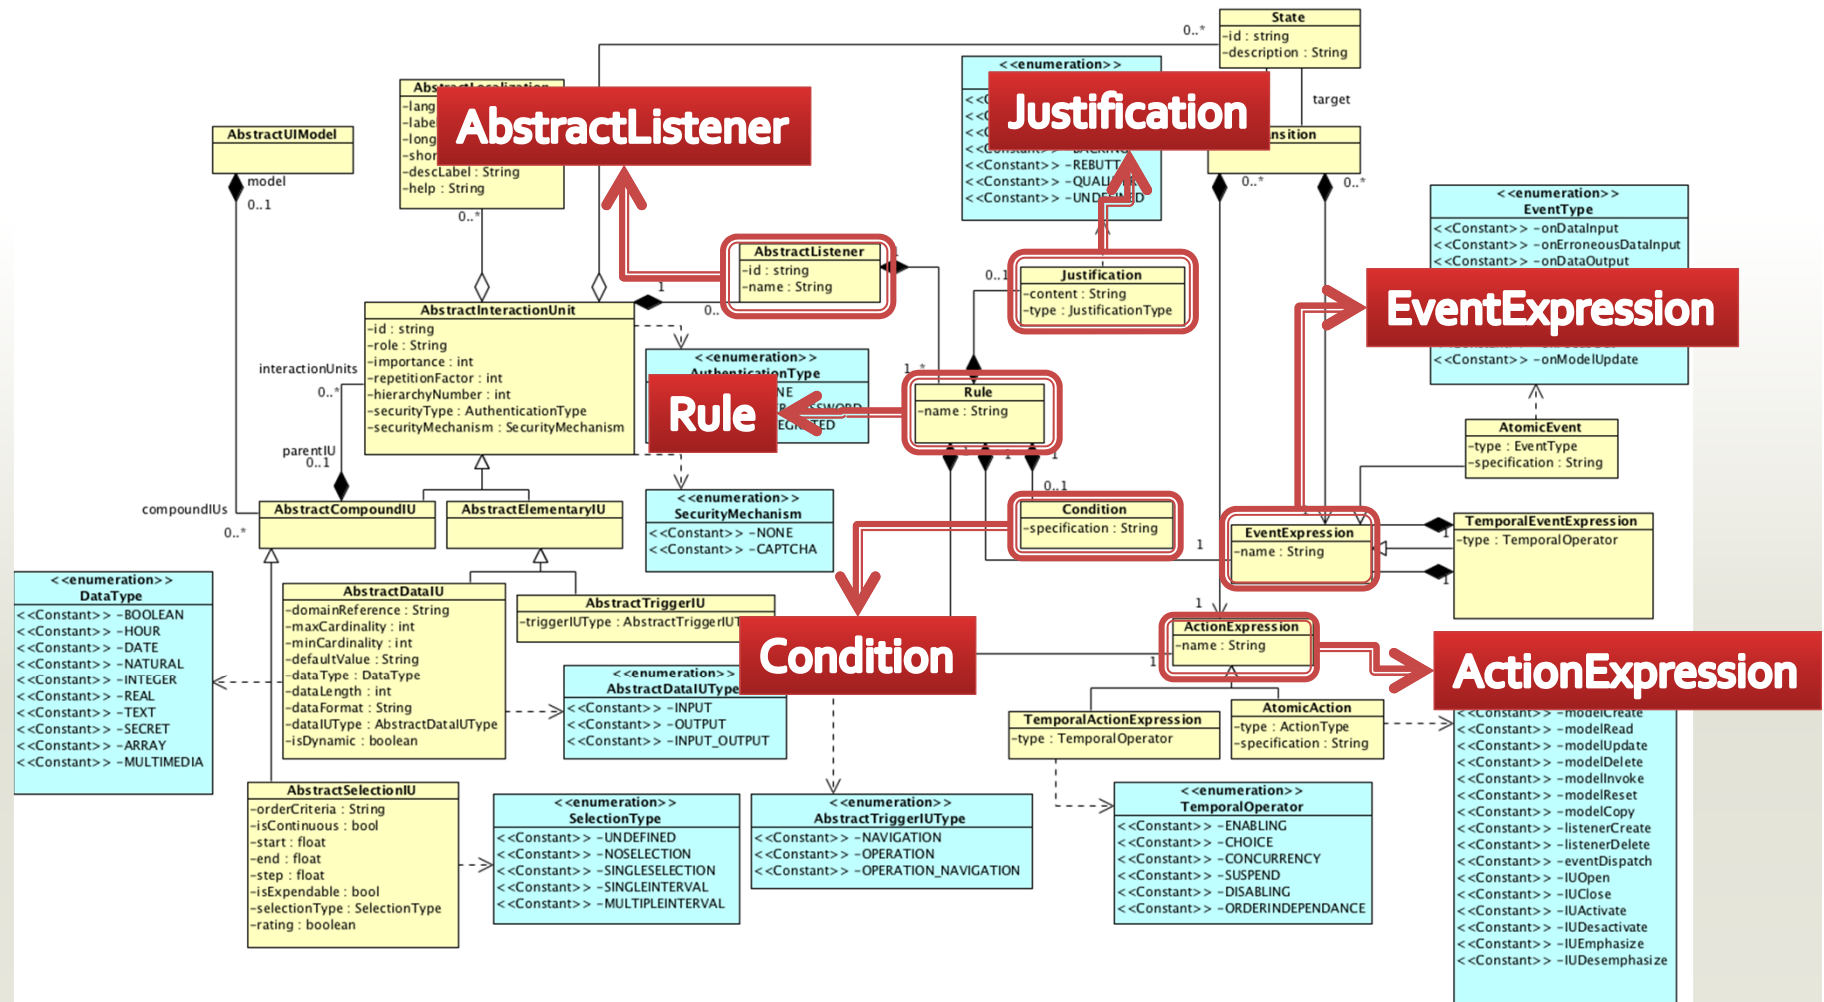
State
-id : string
-description : String

0..*

target

<<enumeration>>
<<Constant>> -REBUTT
<<Constant>> -QUAL
<<Constant>> -UND

Justification

nsition

0..*

0..*

AbstractListener

Abstra
-lang
-labe
-long
-shor
-descLabel : String
-help : String

0..*

AbstractUIModel

model
0..1

AbstractListener
-id : string
-name : String

1

0..

Justification
-content : String
-type : JustificationType

0..1

<<enumeration>>
EventType
<<Constant>> -onDataInput
<<Constant>> -onErroneousDataInput
<<Constant>> -onDataOutput

EventExpression

<<Constant>> -onModelUpdate

AbstractInteractionUnit
-id : string
-role : String
-importance : int
-repetitionFactor : int
-hierarchyNumber : int
-securityType : AuthenticationType
-securityMechanism : SecurityMechanism

interactionUnits
0..*

parentIU
0..1

<<enumeration>>
AuthenticationType

Rule

Rule
-name : String

1..*

1

1

AtomicEvent
-type : EventType
-specification : String

compoundIUs
0..*

AbstractCompoundIU

AbstractElementaryIU

<<enumeration>>
SecurityMechanism
<<Constant>> -NONE
<<Constant>> -CAPTCHA

0..1

Condition
-specification : String

1

EventExpression
-name : String

TemporalEventExpression
-type : TemporalOperator

1

<<enumeration>>
DataType
<<Constant>> -BOOLEAN
<<Constant>> -HOUR
<<Constant>> -DATE
<<Constant>> -NATURAL
<<Constant>> -INTEGER
<<Constant>> -REAL
<<Constant>> -TEXT
<<Constant>> -SECRET
<<Constant>> -ARRAY
<<Constant>> -MULTIMEDIA

AbstractDataIU
-domainReference : String
-maxCardinality : int
-minCardinality : int
-defaultValue : String
-dataType : DataType
-dataLength : int
-dataFormat : String
-dataIUType : AbstractDataIUType
-isDynamic : boolean

AbstractTriggerIU
-triggerIUType : AbstractTriggerIUT

Condition

1

ActionExpression
-name : String

1

ActionExpression

<<enumeration>>
AbstractDataIUType
<<Constant>> -INPUT
<<Constant>> -OUTPUT
<<Constant>> -INPUT_OUTPUT

TemporalActionExpression
-type : TemporalOperator

AtomicAction
-type : ActionType
-specification : String

<<Constant>> -modelCreate
<<Constant>> -modelRead
<<Constant>> -modelUpdate
<<Constant>> -modelDelete
<<Constant>> -modelInvoke
<<Constant>> -modelReset
<<Constant>> -modelCopy
<<Constant>> -listenerCreate
<<Constant>> -listenerDelete
<<Constant>> -eventDispatch
<<Constant>> -IUOpen
<<Constant>> -IUClose
<<Constant>> -IUActivate
<<Constant>> -IUDesactivate
<<Constant>> -IUEmphasize
<<Constant>> -IUDesemphasize

AbstractSelectionIU
-orderCriteria : String
-isContinuous : bool
-start : float
-end : float
-step : float
-isExpendable : bool
-selectionType : SelectionType
-rating : boolean

<<enumeration>>
SelectionType
<<Constant>> -UNDEFINED
<<Constant>> -NOSELECTION
<<Constant>> -SINGLESELECTION
<<Constant>> -SINGLEINTERVAL
<<Constant>> -MULTIPLEINTERVAL

<<enumeration>>
AbstractTriggerIUType
<<Constant>> -NAVIGATION
<<Constant>> -OPERATION
<<Constant>> -OPERATION_NAVIGATION

<<enumeration>>
TemporalOperator
<<Constant>> -ENABLING
<<Constant>> -CHOICE
<<Constant>> -CONCURRENCY
<<Constant>> -SUSPEND
<<Constant>> -DISABLING
<<Constant>> -ORDERINDEPENDANCE